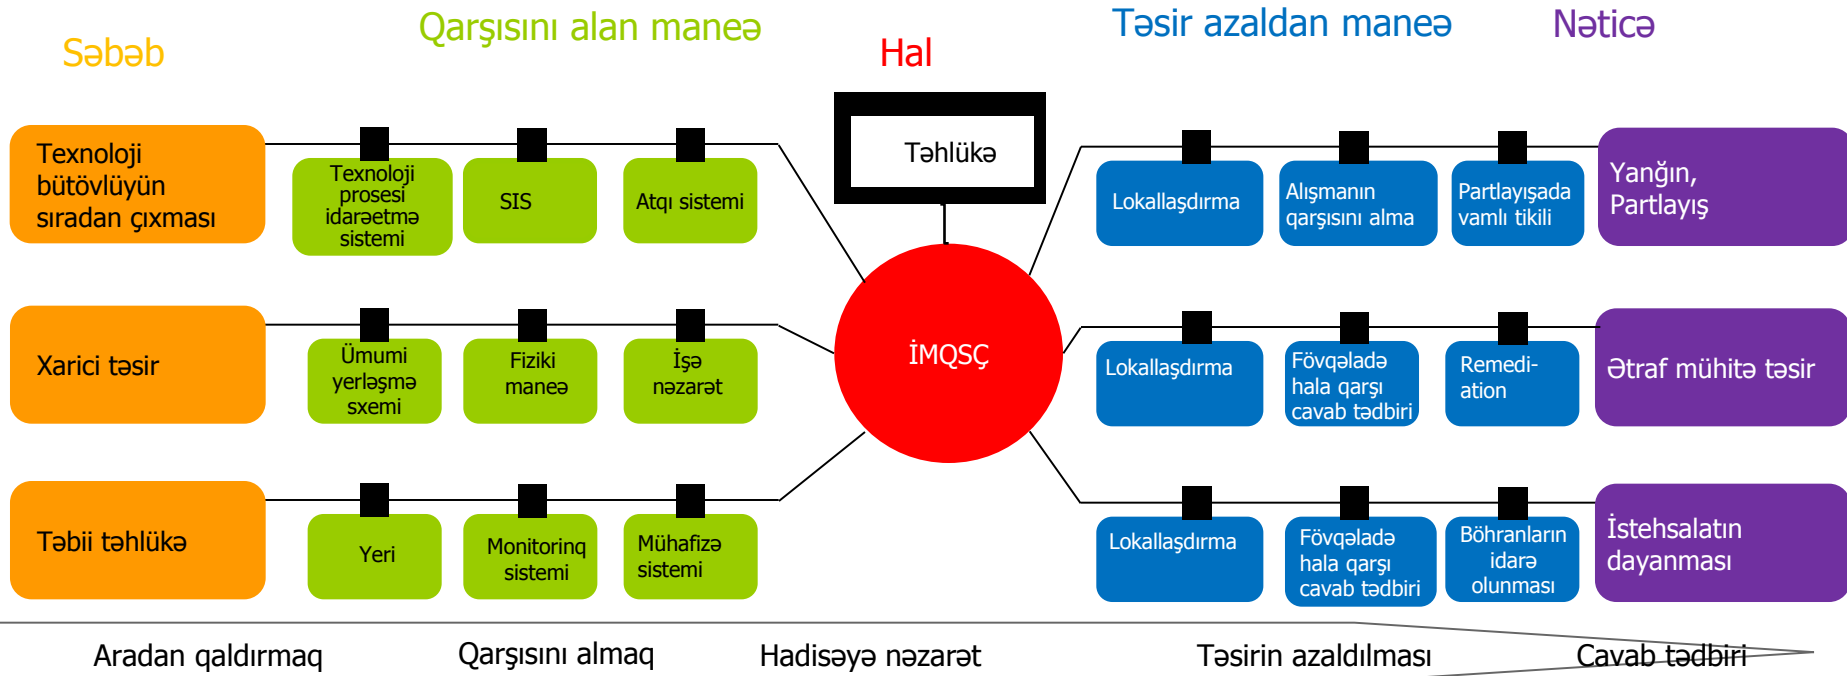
Səbəb

Qarşısını alan maneə

Hal

Təsir azaldan maneə

Nəticə

Təhlükə

Texnoloji bütövlüyün sıradan çıxması

Texnoloji prosesi idarəetmə sistemi

SIS

Atqı sistemi

Xarici təsir

Ümumi yerləşmə sxemi

Fiziki maneə

İşə nəzarət

Təbii təhlükə

Yeri

Monitorinq sistemi

Mühafizə sistemi

İMQSÇ

Lokallaşdırma

Alışmanın qarşısını alma

Partlayışada vamlı tikili

Yanğın, Partlayış

Lokallaşdırma

Fövqəladə hala qarşı cavab tədbiri

Remedi-ation

Ətraf mühitə təsir

Lokallaşdırma

Fövqəladə hala qarşı cavab tədbiri

Böhranların idarə olunması

İstehsalatın dayanması

Aradan qaldırmaq

Qarşısını almaq

Hadisəyə nəzarət

Təsirin azaldılması

Cavab tədbiri